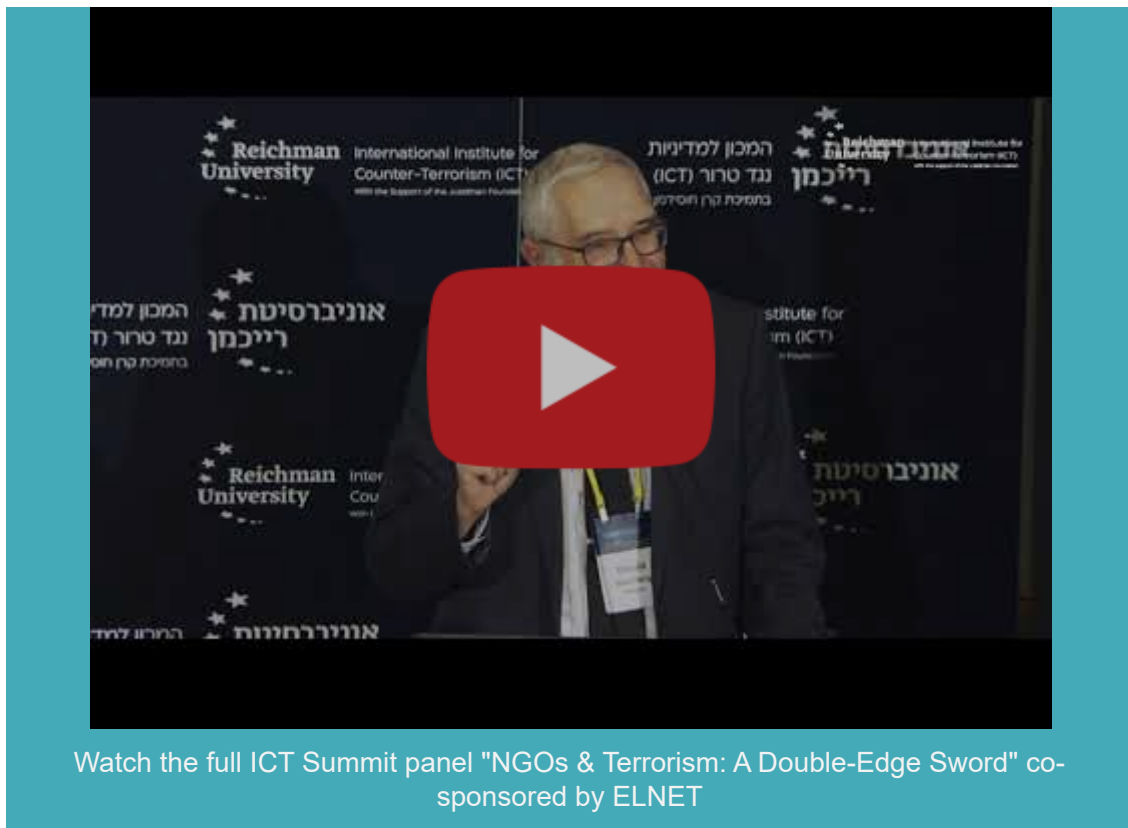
Reichman University

International Institute for Counter-Terrorism (ICT)

With the Support of the Jusidman Foundation

המכון למדיניות נגד טרור (ICT)

בתמיכת קרן חוסידמן

אוניברסיטת רייכמן

המכון למד

נגד טרור (

בתמיכת קרן חוס

stitute for

m (ICT)

Reichman University

Inter

Cou

אוניברסיטת

רייכ

אוניברסיטת

המכון למד

Watch the full ICT Summit panel "NGOs & Terrorism: A Double-Edge Sword" co-sponsored by ELNET